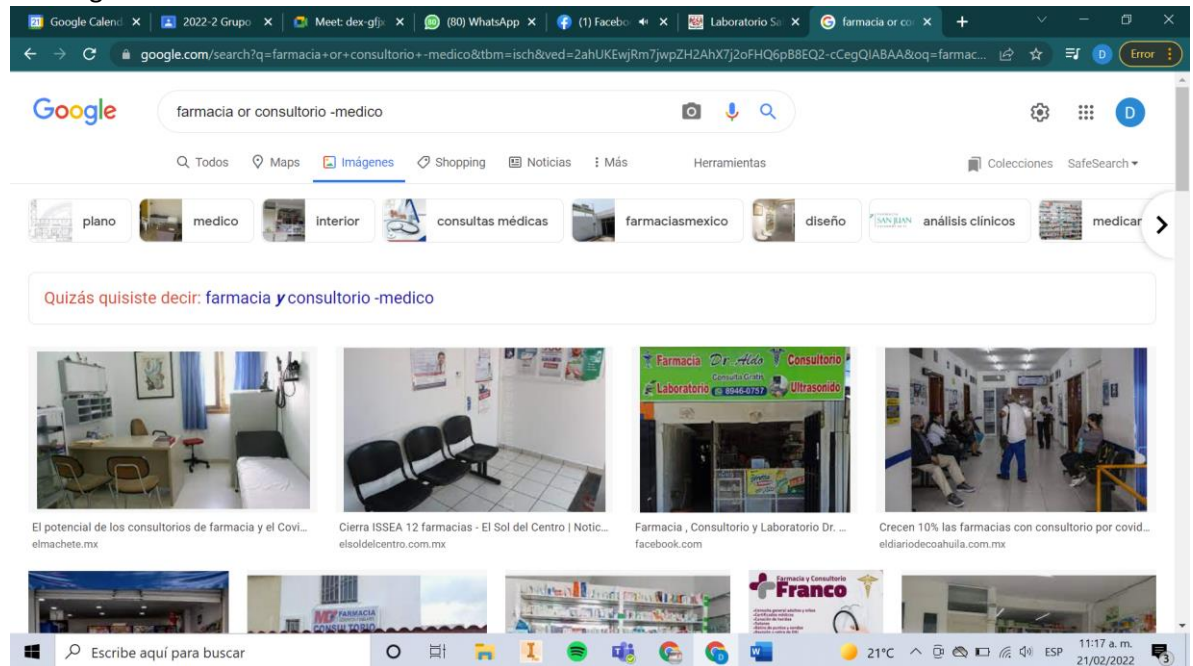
Google Calend × | 2022-2 Grupo × | Meet: dex-gfjx × | (80) WhatsApp × | (1) Facebo × | Laboratorio Sa × | farmacia or co × | +

google.com/search?q=farmacia+or+consultorio+-medico&tbm=isch&ved=2ahUKEwjRm7jwpZH2AhX7j2oFHQ6pB8EQ2-cCegQIABAA&oq=farmac...

Error

Google

farmacia or consultorio -medico

D

Todos Maps Imágenes Shopping Noticias Más Herramientas Colecciones SafeSearch

plano medico interior consultas médicas farmaciasmexico diseño análisis clínicos medicar

Quizás quisiste decir: farmacia y consultorio -medico

El potencial de los consultorios de farmacia y el Covi...
elmachete.mx

Cierra ISSEA 12 farmacias - El Sol del Centro | Notic...
elsoldelcentro.com.mx

Farmacia Dr. Aldo Consultorio Laboratorio Ultrasonido
Farmacia , Consultorio y Laboratorio Dr. ...
facebook.com

Crecen 10% las farmacias con consultorio por covid...
eldiariodecoahuila.com.mx

FARMACIA CONSULTORIO

Farmacia y Consultorio Franco

Escribe aquí para buscar

21°C ESP 11:17 a. m. 21/02/2022